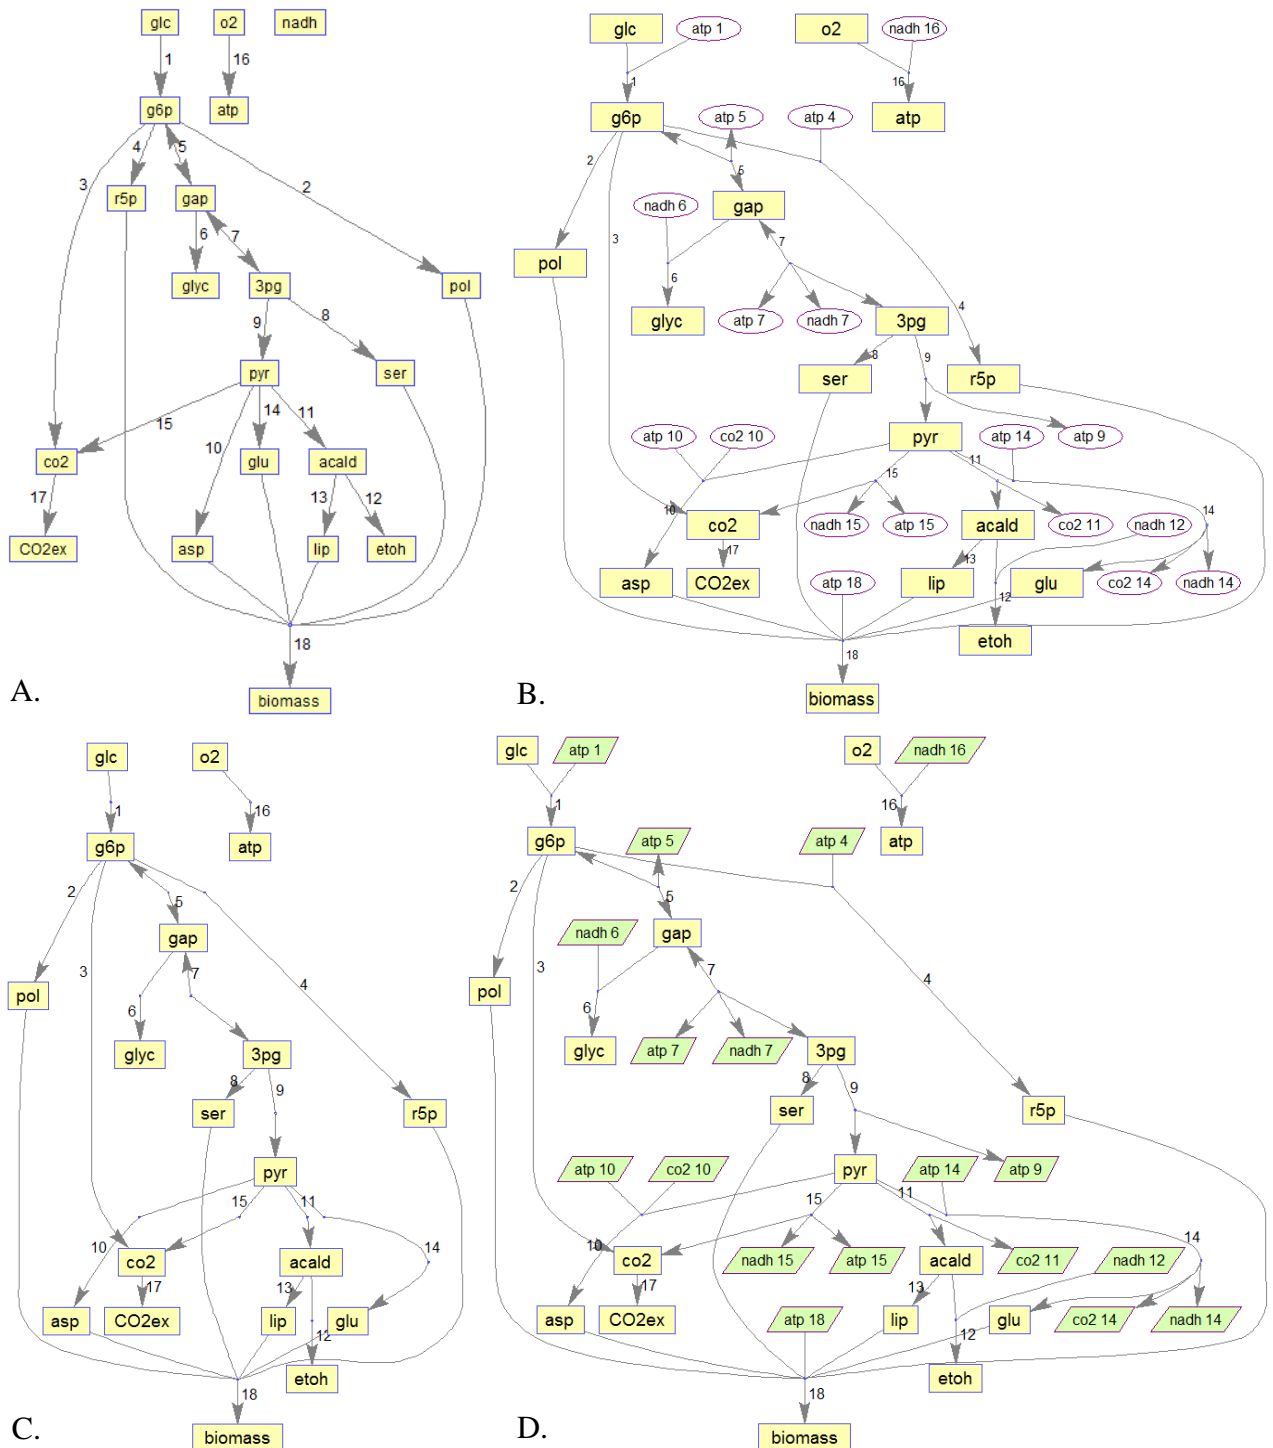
glc o2 nadh
1 16
g6p atp
4 5
3 2
r5p gap
6 7
glyc 3pg pol
9 8
pyr ser
15 14 11
co2 10 glu acald
17 13 12
CO2ex asp lip etoh
18
biomass

A.

glc atp 1 o2 nadh 16
1 16
g6p atp 5 atp 4 atp
2 5
nadh 6 gap
3 7
pol 6 4
glyc atp 7 nadh 7 3pg
8 9
ser r5p
atp 10 co2 10 pyr atp 14 atp 9
15 11
10 co2 nadh 15 atp 15 acald co2 11 nadh 12 14
17 13
asp CO2ex atp 18 lip glu co2 14 nadh 14
12
etoh
18
biomass

B.

glc o2
1 16
g6p atp
2 5
gap
3 7 4
pol
6
glyc 3pg
8 9
ser r5p
pyr
15 11
10 co2 acald 14
17 13
asp CO2ex lip glu
12
etoh
18
biomass

C.

glc atp 1 o2 nadh 16
1 16
g6p atp 5 atp 4 atp
2 5
nadh 6 gap
3 7
pol 4
6
glyc atp 7 nadh 7 3pg
8 9
ser r5p
atp 10 co2 10 pyr atp 14 atp 9
15 11
10 co2 nadh 15 atp 15 acald co2 11 nadh 12 14
17 13
asp CO2ex atp 18 lip glu co2 14 nadh 14
12
etoh
18
biomass

D.